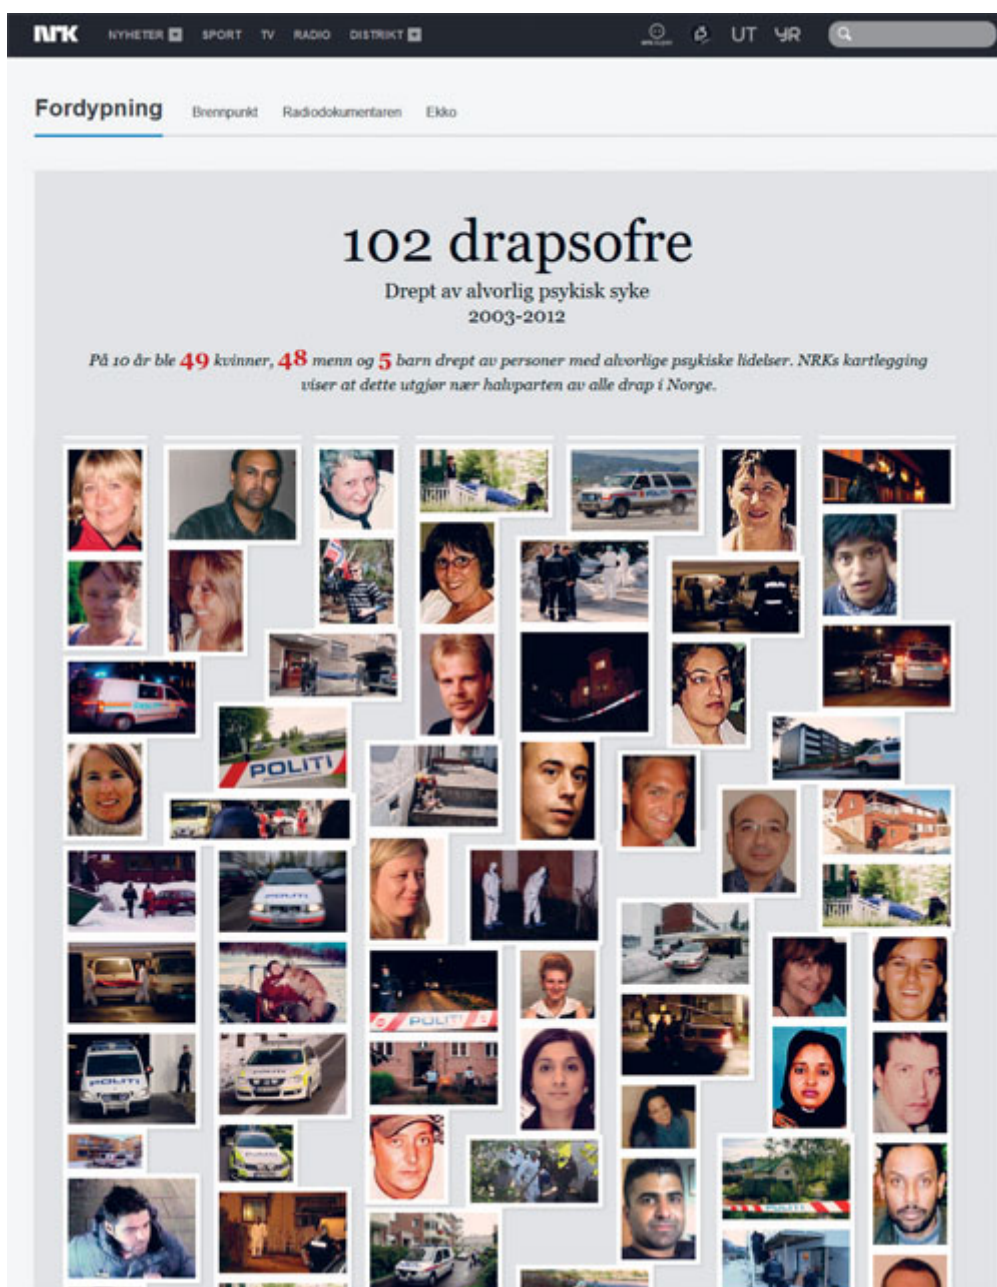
NRK NYHETER SPORT TV RADIO DISTRIKT UT YR

Fordypning Brennpunkt Radiodokumentaren Ekko

102 drapsofre

Drept av alvorlig psykisk syke
2003-2012

På 10 år ble 49 kvinner, 48 menn og 5 barn drept av personer med alvorlige psykiske lidelser. NRKs kartlegging viser at dette utgjør nær halvparten av alle drap i Norge.

POLITI

POLITI

POLITI

POLITI